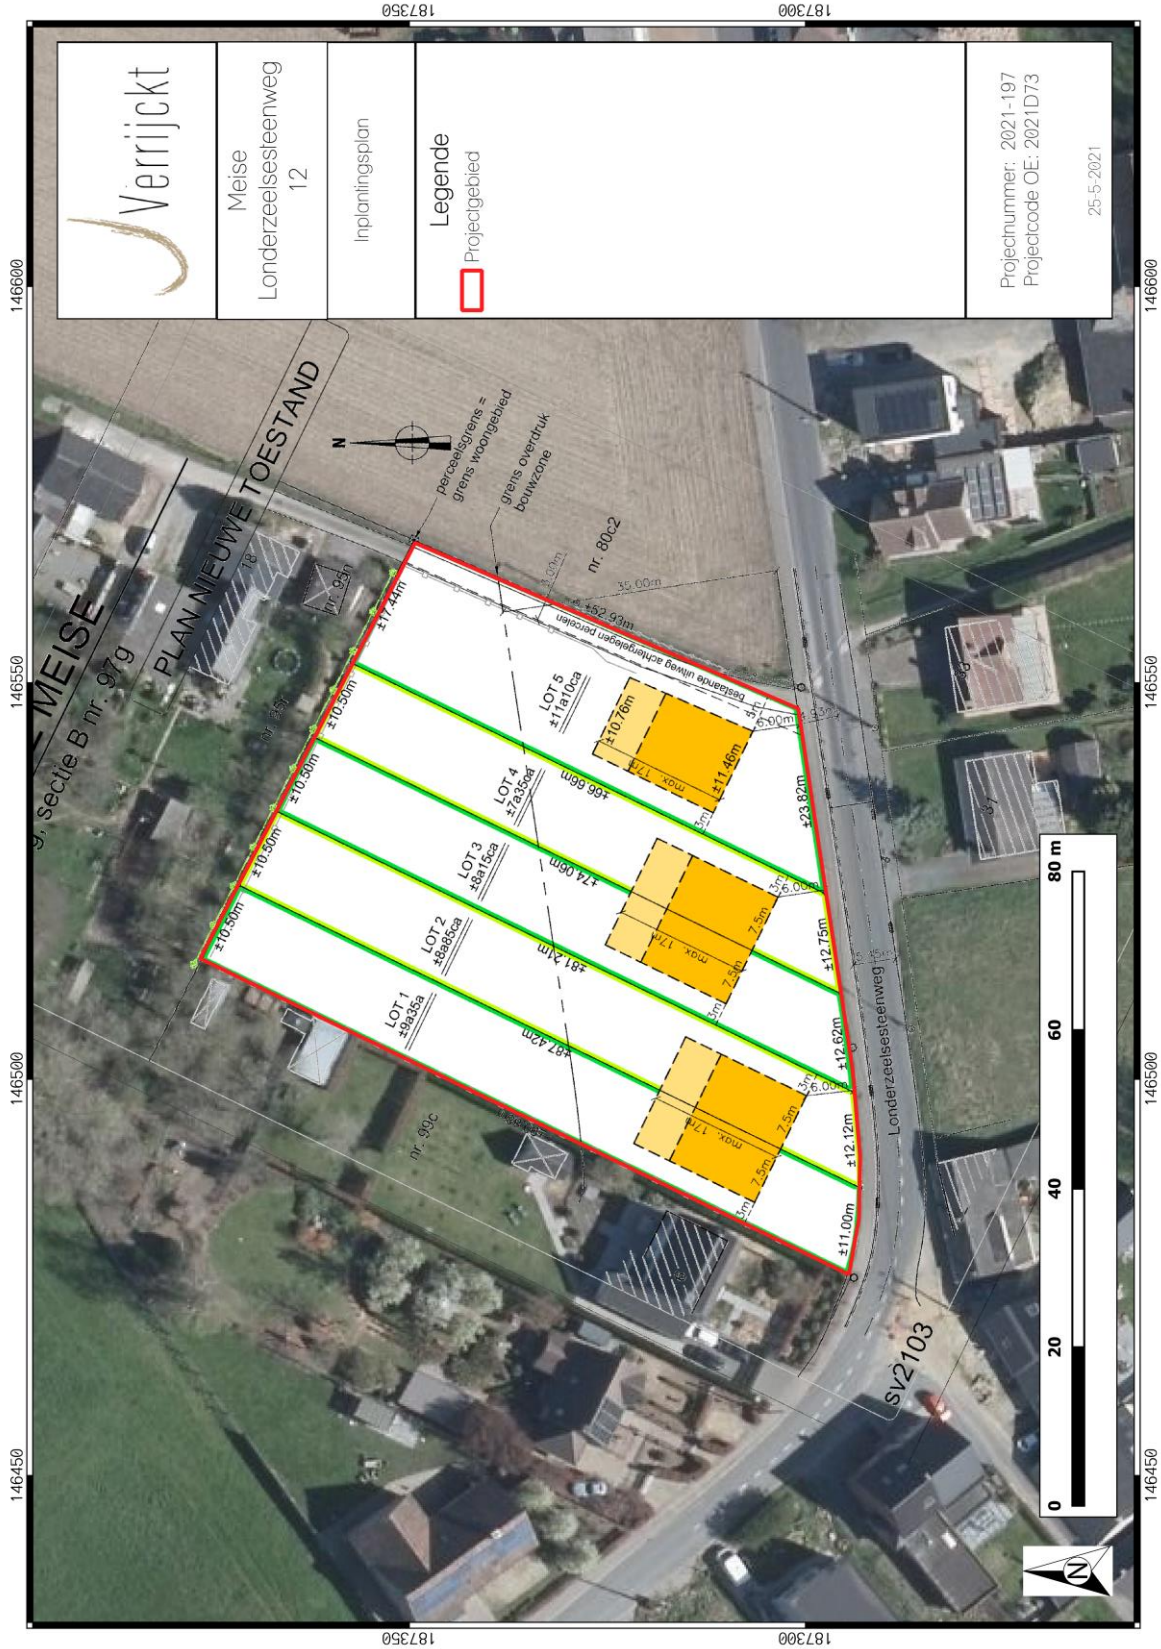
187350
187300
146600
146550
146500
146450

Verrijckt

Meise
Londerzeelsesteenweg
12

Inplantingsplan

Legende
Projectgebied

Projectnummer: 2021-197
Projectcode OE: 2021D73

25-5-2021

PLAN NIEUWE TOESTAND

MEISE
9, sectie B nr. 97g

perceelsgrens = grens woongebied
grens overdruk bouwzone

nr. 80c2
35.00m
±52.93m
bestaande uitweg achterliggende percelen

LOT 5
±11a10ca
±10.76m
±11.46m
max. 17m
6.00m
3m
±17.44m

LOT 4
±7a35ca
±66.66m
±10.50m
±23.82m

LOT 3
±8a15ca
±74.06m
±10.50m
6.00m
7.5m
max. 17m
±12.75m

LOT 2
±8a85ca
±81.21m
±10.50m
3m

LOT 1
±9a35a
±87.42m
±10.50m
±12.62m
6.00m
7.5m
max. 17m
±12.12m
±11.00m

nr. 99c
nr. 93n
18
31

Londerzeelsesteenweg
sv2103

0
20
40
60
80 m